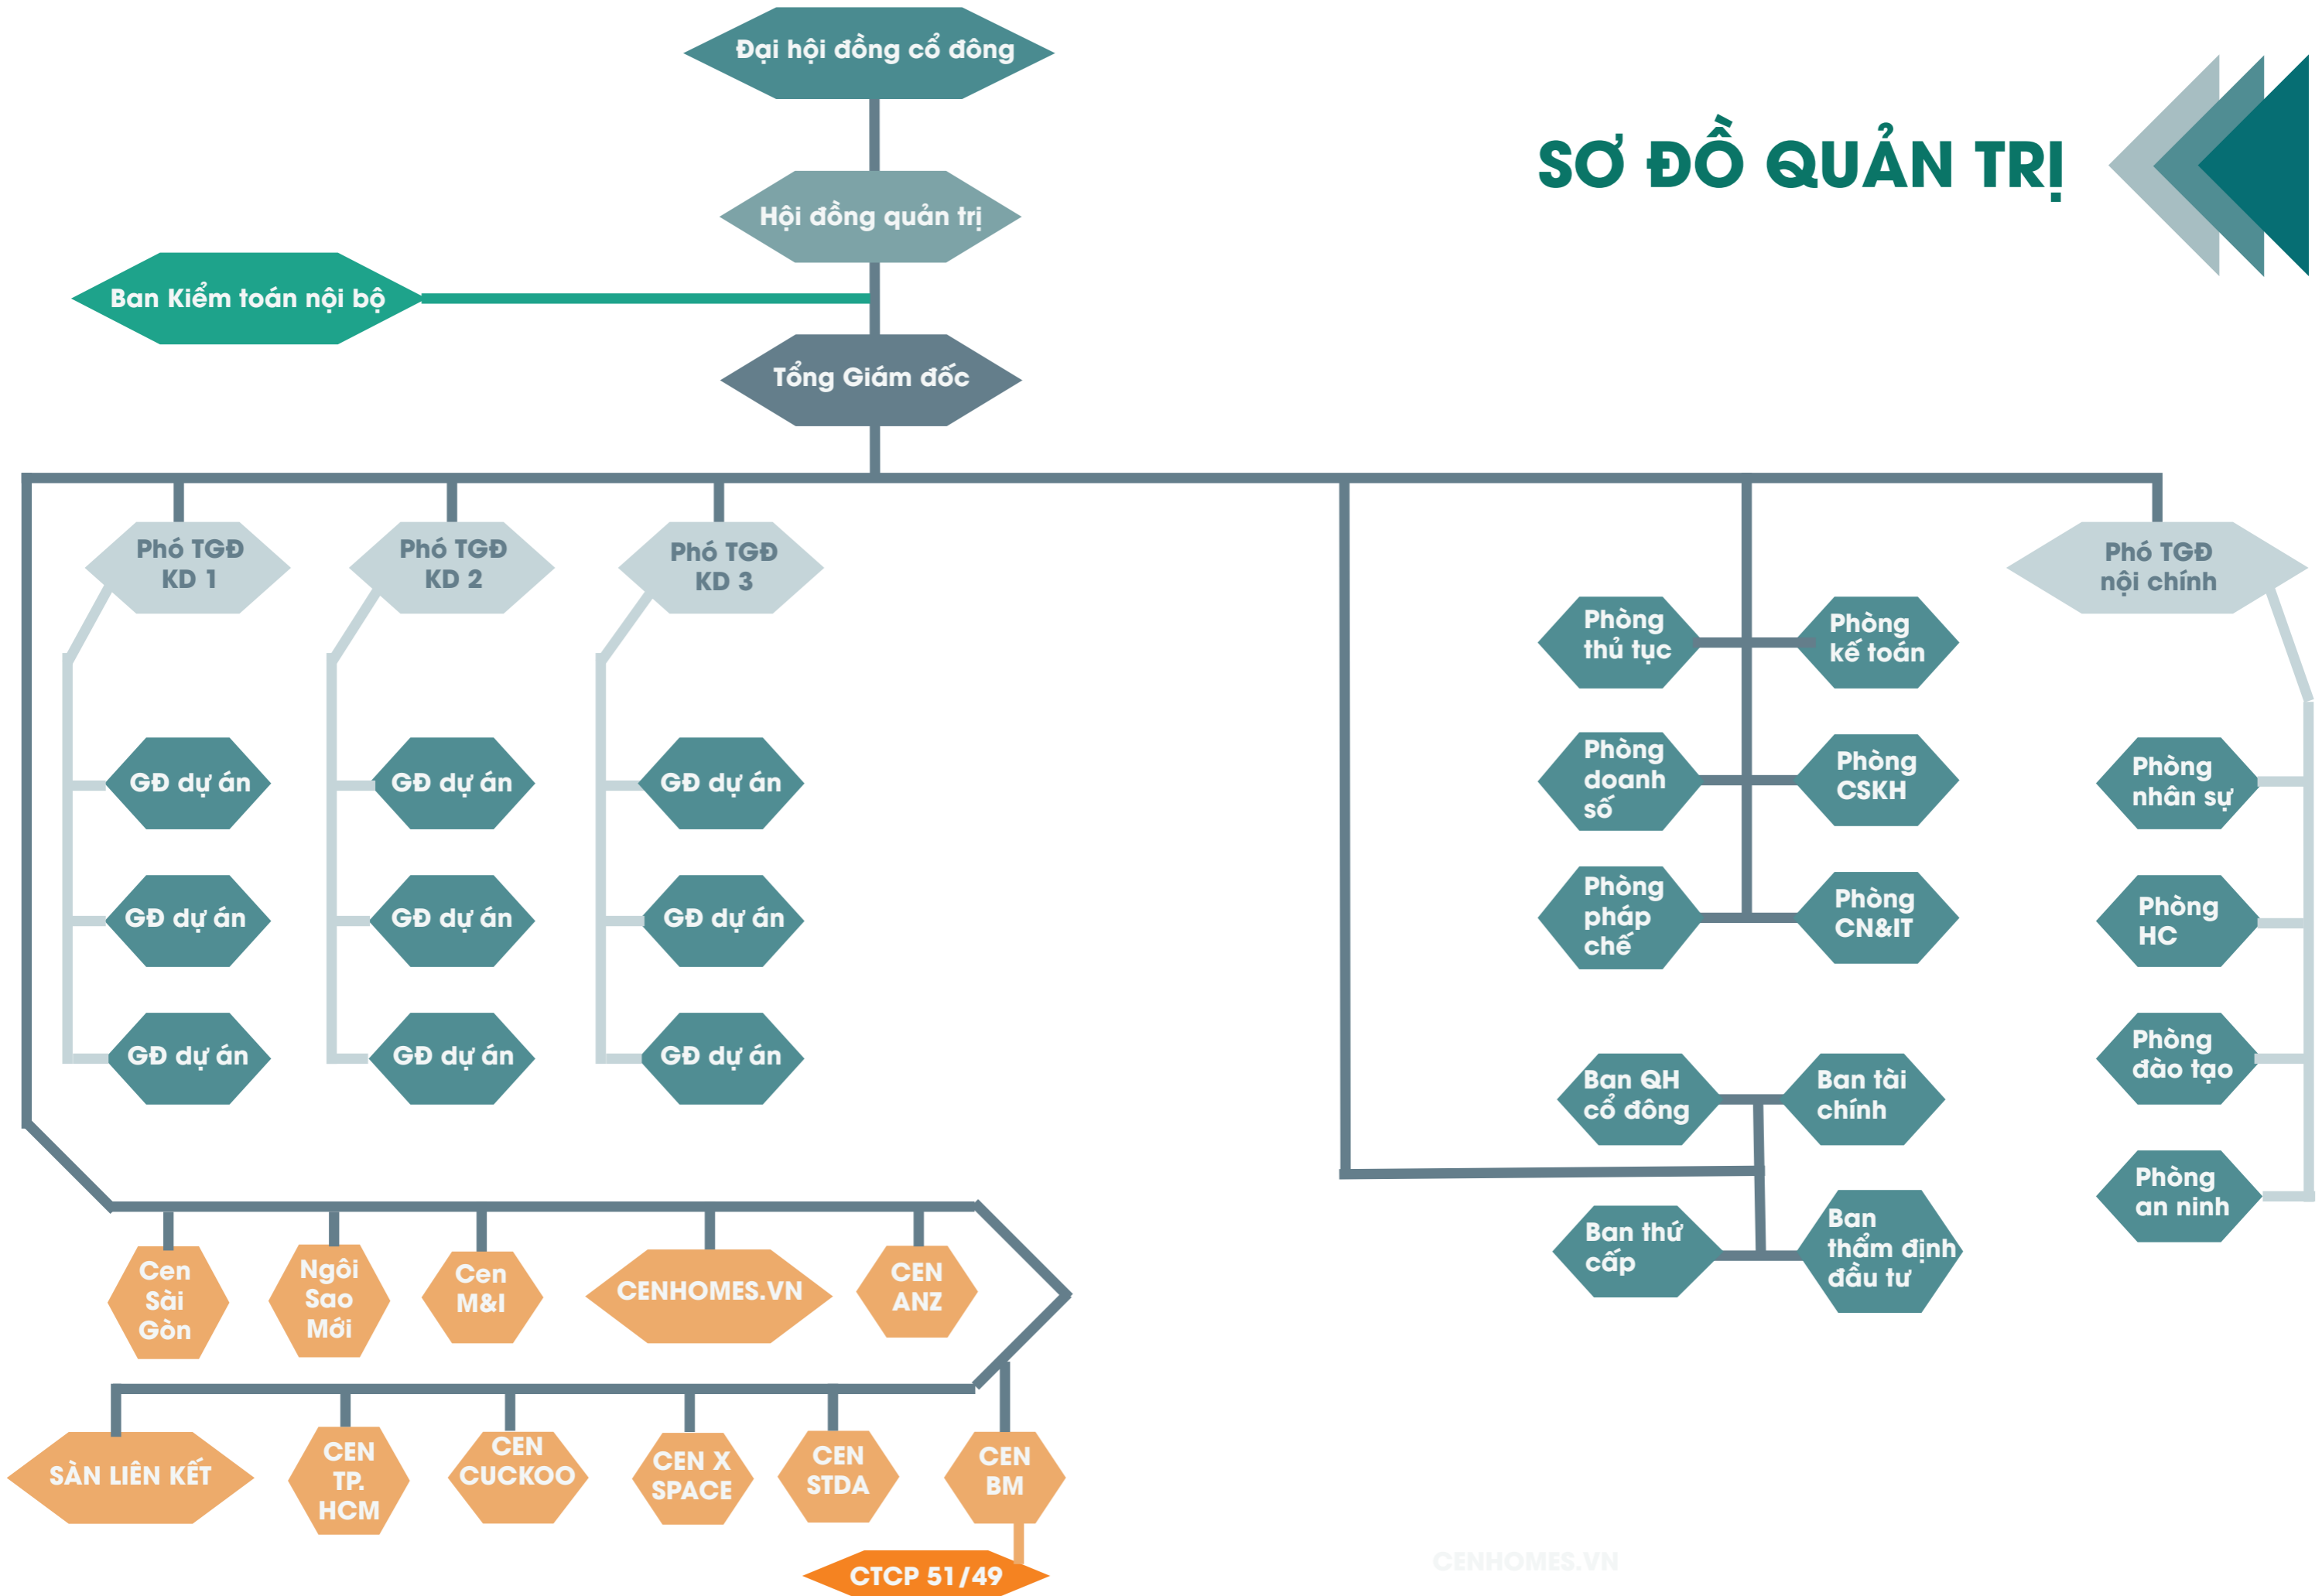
SƠ ĐỒ QUẢN TRỊ

Đại hội đồng cổ đông

Hội đồng quản trị

Ban Kiểm toán nội bộ

Tổng Giám đốc

Phó TGĐ KD 1

Phó TGĐ KD 2

Phó TGĐ KD 3

GĐ dự án

GĐ dự án

GĐ dự án

GĐ dự án

GĐ dự án

GĐ dự án

GĐ dự án

GĐ dự án

GĐ dự án

Phòng thủ tục

Phòng kế toán

Phòng doanh số

Phòng CSKH

Phòng pháp chế

Phòng CN&IT

Ban QH cổ đông

Ban tài chính

Ban thứ cấp

Ban thẩm định đầu tư

Phó TGĐ nội chính

Phòng nhân sự

Phòng HC

Phòng đào tạo

Phòng an ninh

Cen Sài Gòn

Ngôi Sao Mới

Cen M&I

CENHOMES.VN

CEN ANZ

SÀN LIÊN KẾT

CEN TP. HCM

CEN CUCKOO

CEN X SPACE

CEN STDA

CEN BM

CTCP 51/49

CENHOMES.VN